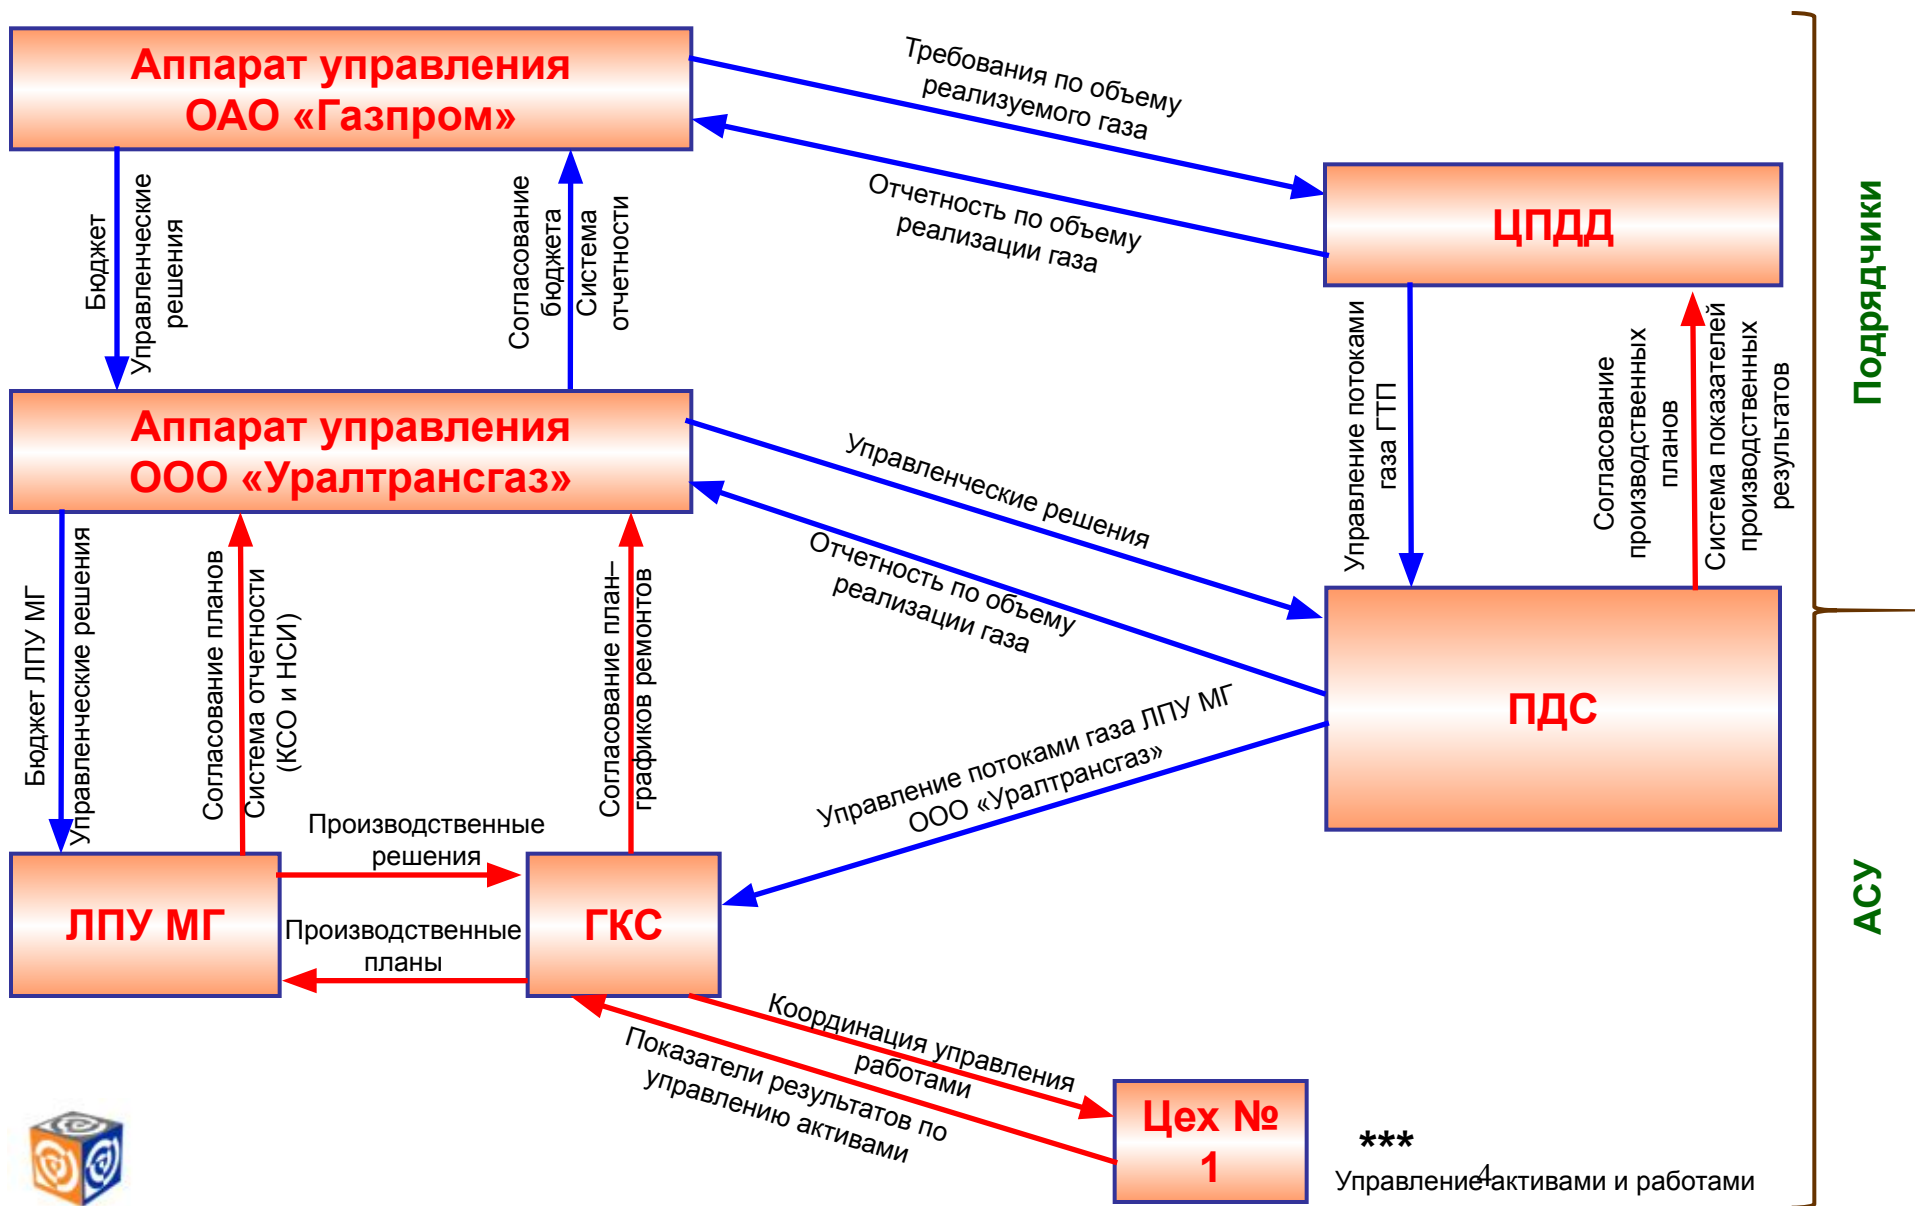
Аппарат управления ОАО «Газпром»

Требования по объему реализуемого газа

Отчетность по объему реализации газа

ЦПДД

Подрядчики

Бюджет

Управленческие решения

Согласование бюджета

Система отчетности

Аппарат управления ООО «Уралтрансгаз»

Управленческие решения

Отчетность по объему реализации газа

Управление потоками газа ГТП

Согласование производственных планов

Система показателей производственных результатов

ПДС

Бюджет ЛПУ МГ

Управленческие решения

Согласование планов

Система отчетности (КСО и НСИ)

Согласование план–графиков ремонтов

Управление потоками газа ЛПУ МГ ООО «Уралтрансгаз»

АСУ

Производственные решения

ЛПУ МГ

ГКС

Производственные планы

Координация управления работами

Показатели результатов по управлению активами

Цех № 1

***
Управление активами и работами

4